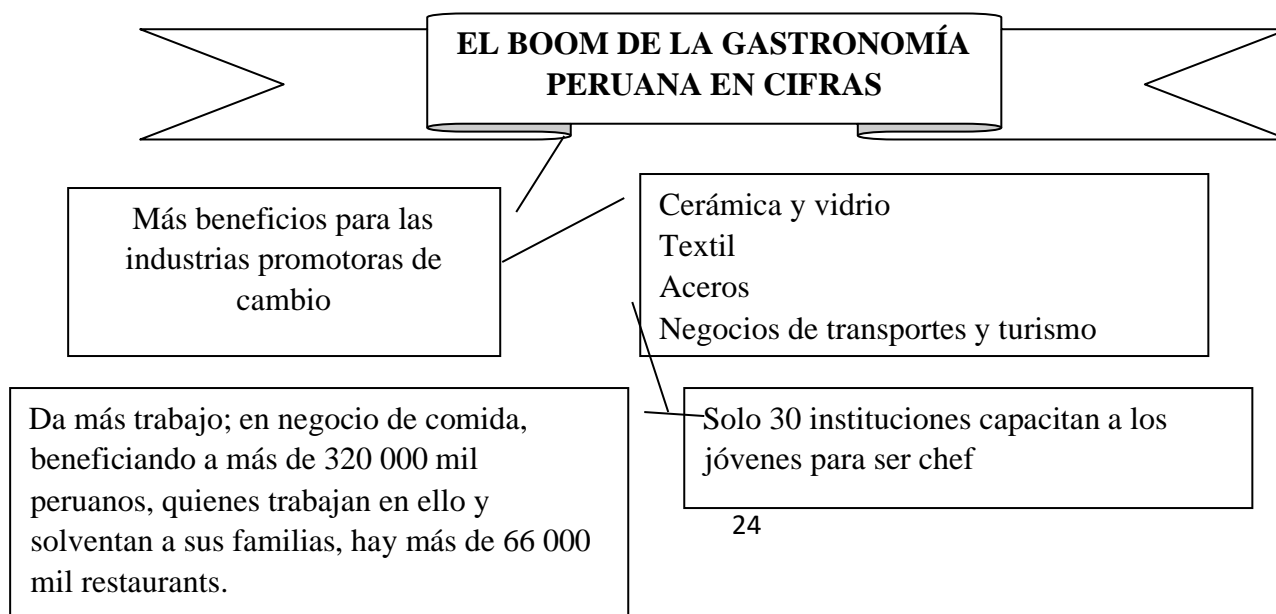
EL BOOM DE LA GASTRONOMÍA PERUANA EN CIFRAS

Más beneficios para las industrias promotoras de cambio

Cerámica y vidrio
Textil
Aceros
Negocios de transportes y turismo

Da más trabajo; en negocio de comida, beneficiando a más de 320 000 mil peruanos, quienes trabajan en ello y solventan a sus familias, hay más de 66 000 mil restaurants.

Solo 30 instituciones capacitan a los jóvenes para ser chef

24